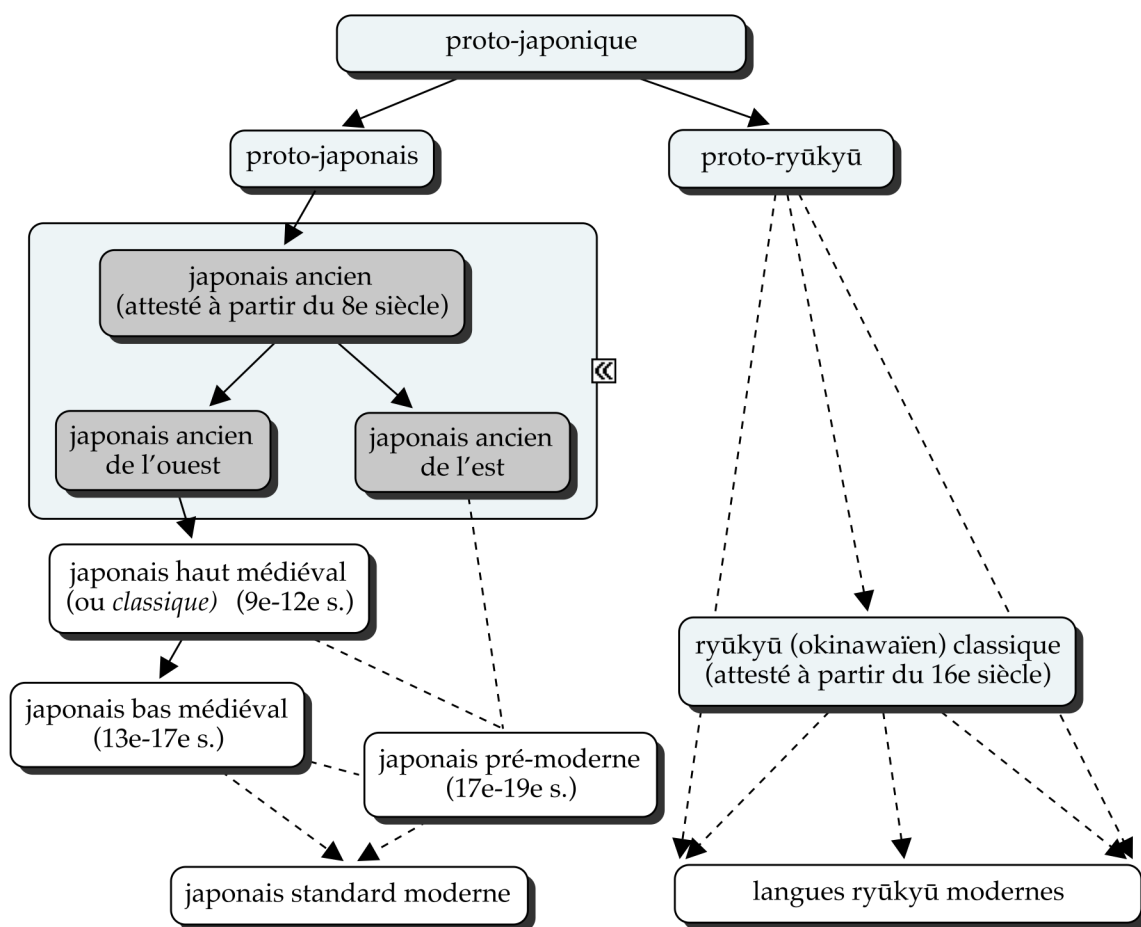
proto-japonique

proto-japonais

proto-ryūkyū

japonais ancien (attesté à partir du 8e siècle)

japonais ancien de l'ouest

japonais ancien de l'est

japonais haut médiéval (ou *classique)* (9e-12e s.)

ryūkyū (okinawaïen) classique (attesté à partir du 16e siècle)

japonais bas médiéval (13e-17e s.)

japonais pré-moderne (17e-19e s.)

japonais standard moderne

langues ryūkyū modernes